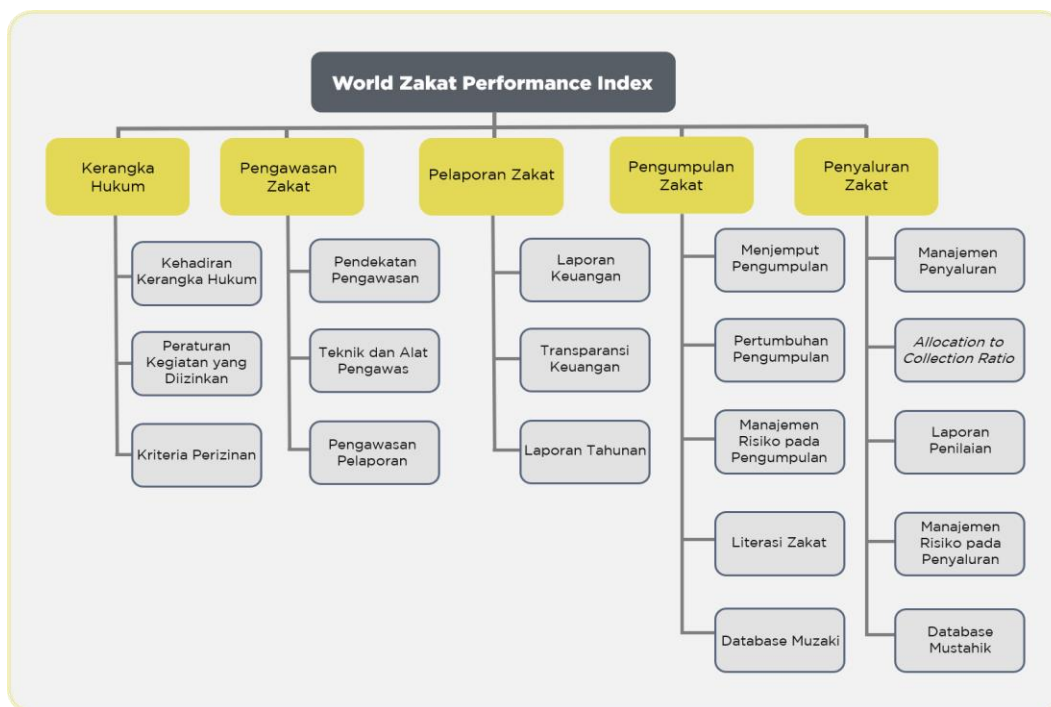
World Zakat Performance Index

Kerangka Hukum

Kehadiran Kerangka Hukum

Peraturan Kegiatan yang Diizinkan

Kriteria Perizinan

Pengawasan Zakat

Pendekatan Pengawasan

Teknik dan Alat Pengawas

Pengawasan Pelaporan

Pelaporan Zakat

Laporan Keuangan

Transparansi Keuangan

Laporan Tahunan

Pengumpulan Zakat

Menjemput Pengumpulan

Pertumbuhan Pengumpulan

Manajemen Risiko pada Pengumpulan

Literasi Zakat

Database Muzaki

Penyaluran Zakat

Manajemen Penyaluran

Allocation to Collection Ratio

Laporan Penilaian

Manajemen Risiko pada Penyaluran

Database Mustahik